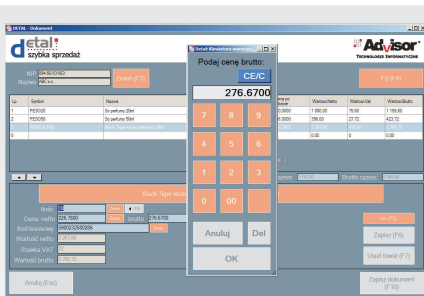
DETAL - Dokument

detal szybka sprzedaż

NIP 234-56-33-563
Nazwa ABC s.c.

Zmień (F3)

Detal Klawiatura numeryczna

Podaj cenę brutto:

CE/C

276.6700

7 8 9
4 5 6
1 2 3
0 00 .

Anuluj Del

OK

Advisor TECHNOLOGIE INFORMATYCZNE

F5 (F6)

| Lp. | Symbol | Nazwa | | Wartość netto | Wartość Vat | Wartość brutto |
|---|---|---|---|---|---|---|
| 1 | PE0020 | So perfumy 20ml | 0.0000 | 1 092,00 | 76,60 | 1 168,60 |
| 2 | PE0050 | So perfumy 50ml | 0.0000 | 396,00 | 27,72 | 423,72 |
| 3 | | | | | | |
| 4 | | | | 0,00 | 0,00 | 0,00 |

Black Tiger woda

Ilość
Cena netto 226,7000 brutto 276,6700
Kod kreskowy 5900232550206
Wartość netto
Stawka VAT
Wartość brutto

Brutto razem

Zapisz (F9)

Usuń towar (F7)

Anuluj (Esc)

Zapisz dokument (F10)